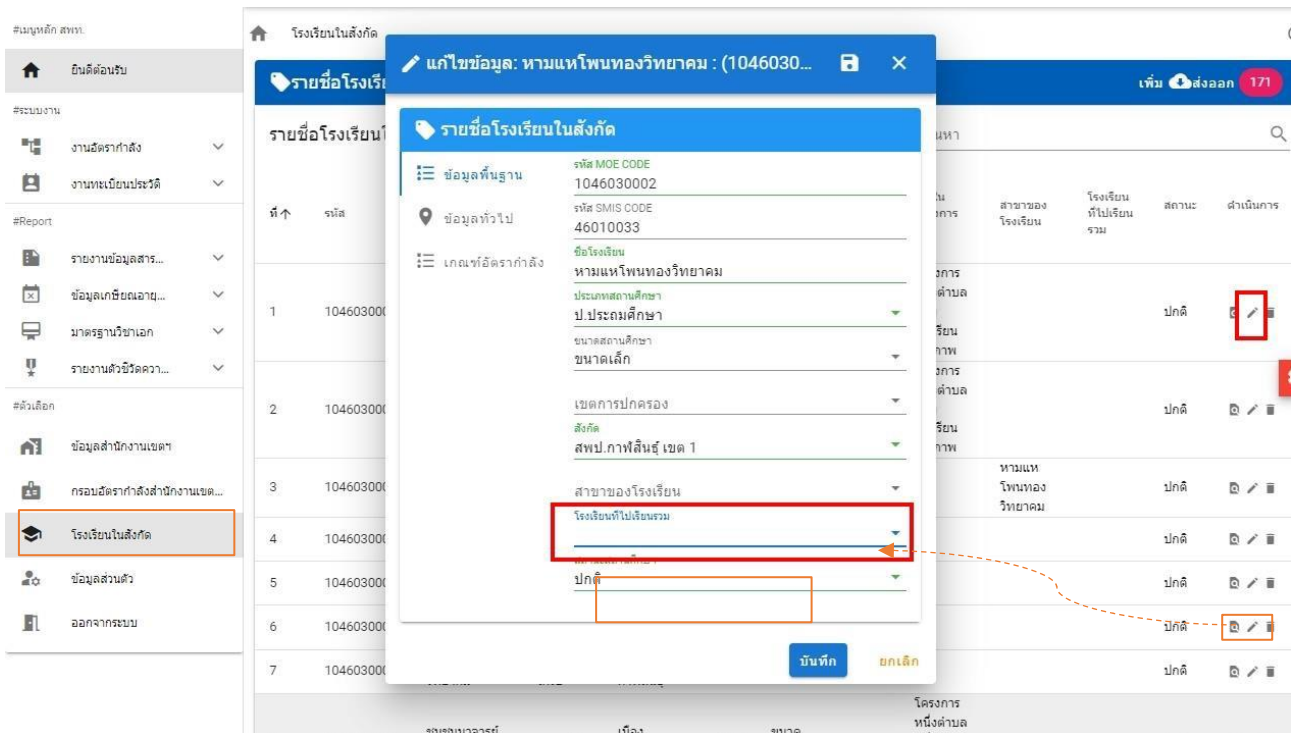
#เมนูหลัก สพท.

ยินดีต้อนรับ

#ระบบงาน

งานอัตรากำลัง

งานทะเบียนประวัติ

#Report

รายงานข้อมูลสาร...

ข้อมูลเกษียณอายุ...

มาตรฐานวิชาเอก

รายงานตัวชี้วัดควา...

#ตัวเลือก

ข้อมูลสำนักงานเขตฯ

กรอบอัตรากำลังสำนักงานเขต...

โรงเรียนในสังกัด

ข้อมูลส่วนตัว

ออกจากระบบ

โรงเรียนในสังกัด

รายชื่อโรงเรีย

เพิ่ม ส่งออก 171

รายชื่อโรงเรียนใ

หา

| ที่ | รหัส | | | | สาขาของโรงเรียน | โรงเรียนที่ไปเรียนรวม | สถานะ | ดำเนินการ |
|---|---|---|---|---|---|---|---|---|
| 1 | 104603000 | | | งการ ตำบล รียน าพ | | | ปกติ | |
| 2 | 104603000 | | | งการ ตำบล รียน าพ | | | ปกติ | |
| 3 | 104603000 | | | | หามแหโพนทองวิทยาคม | | ปกติ | |
| 4 | 104603000 | | | | | | ปกติ | |
| 5 | 104603000 | | | | | | ปกติ | |
| 6 | 104603000 | | | | | | ปกติ | |
| 7 | 104603000 | | | | | | ปกติ | |
| | | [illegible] | เมือง | ขนาด | โครงการ หนึ่งตำบล | | | |

แก้ไขข้อมูล: หามแหโพนทองวิทยาคม : (1046030...

รายชื่อโรงเรียนในสังกัด

ข้อมูลพื้นฐาน

ข้อมูลทั่วไป

เกณฑ์อัตรากำลัง

รหัส MOE CODE
1046030002

รหัส SMIS CODE
46010033

ชื่อโรงเรียน
หามแหโพนทองวิทยาคม

ประเภทสถานศึกษา
ป.ประถมศึกษา

ขนาดสถานศึกษา
ขนาดเล็ก

เขตการปกครอง

สังกัด
สพป.กาฬสินธุ์ เขต 1

สาขาของโรงเรียน

โรงเรียนที่ไปเรียนรวม

ปกติ

บันทึก ยกเลิก